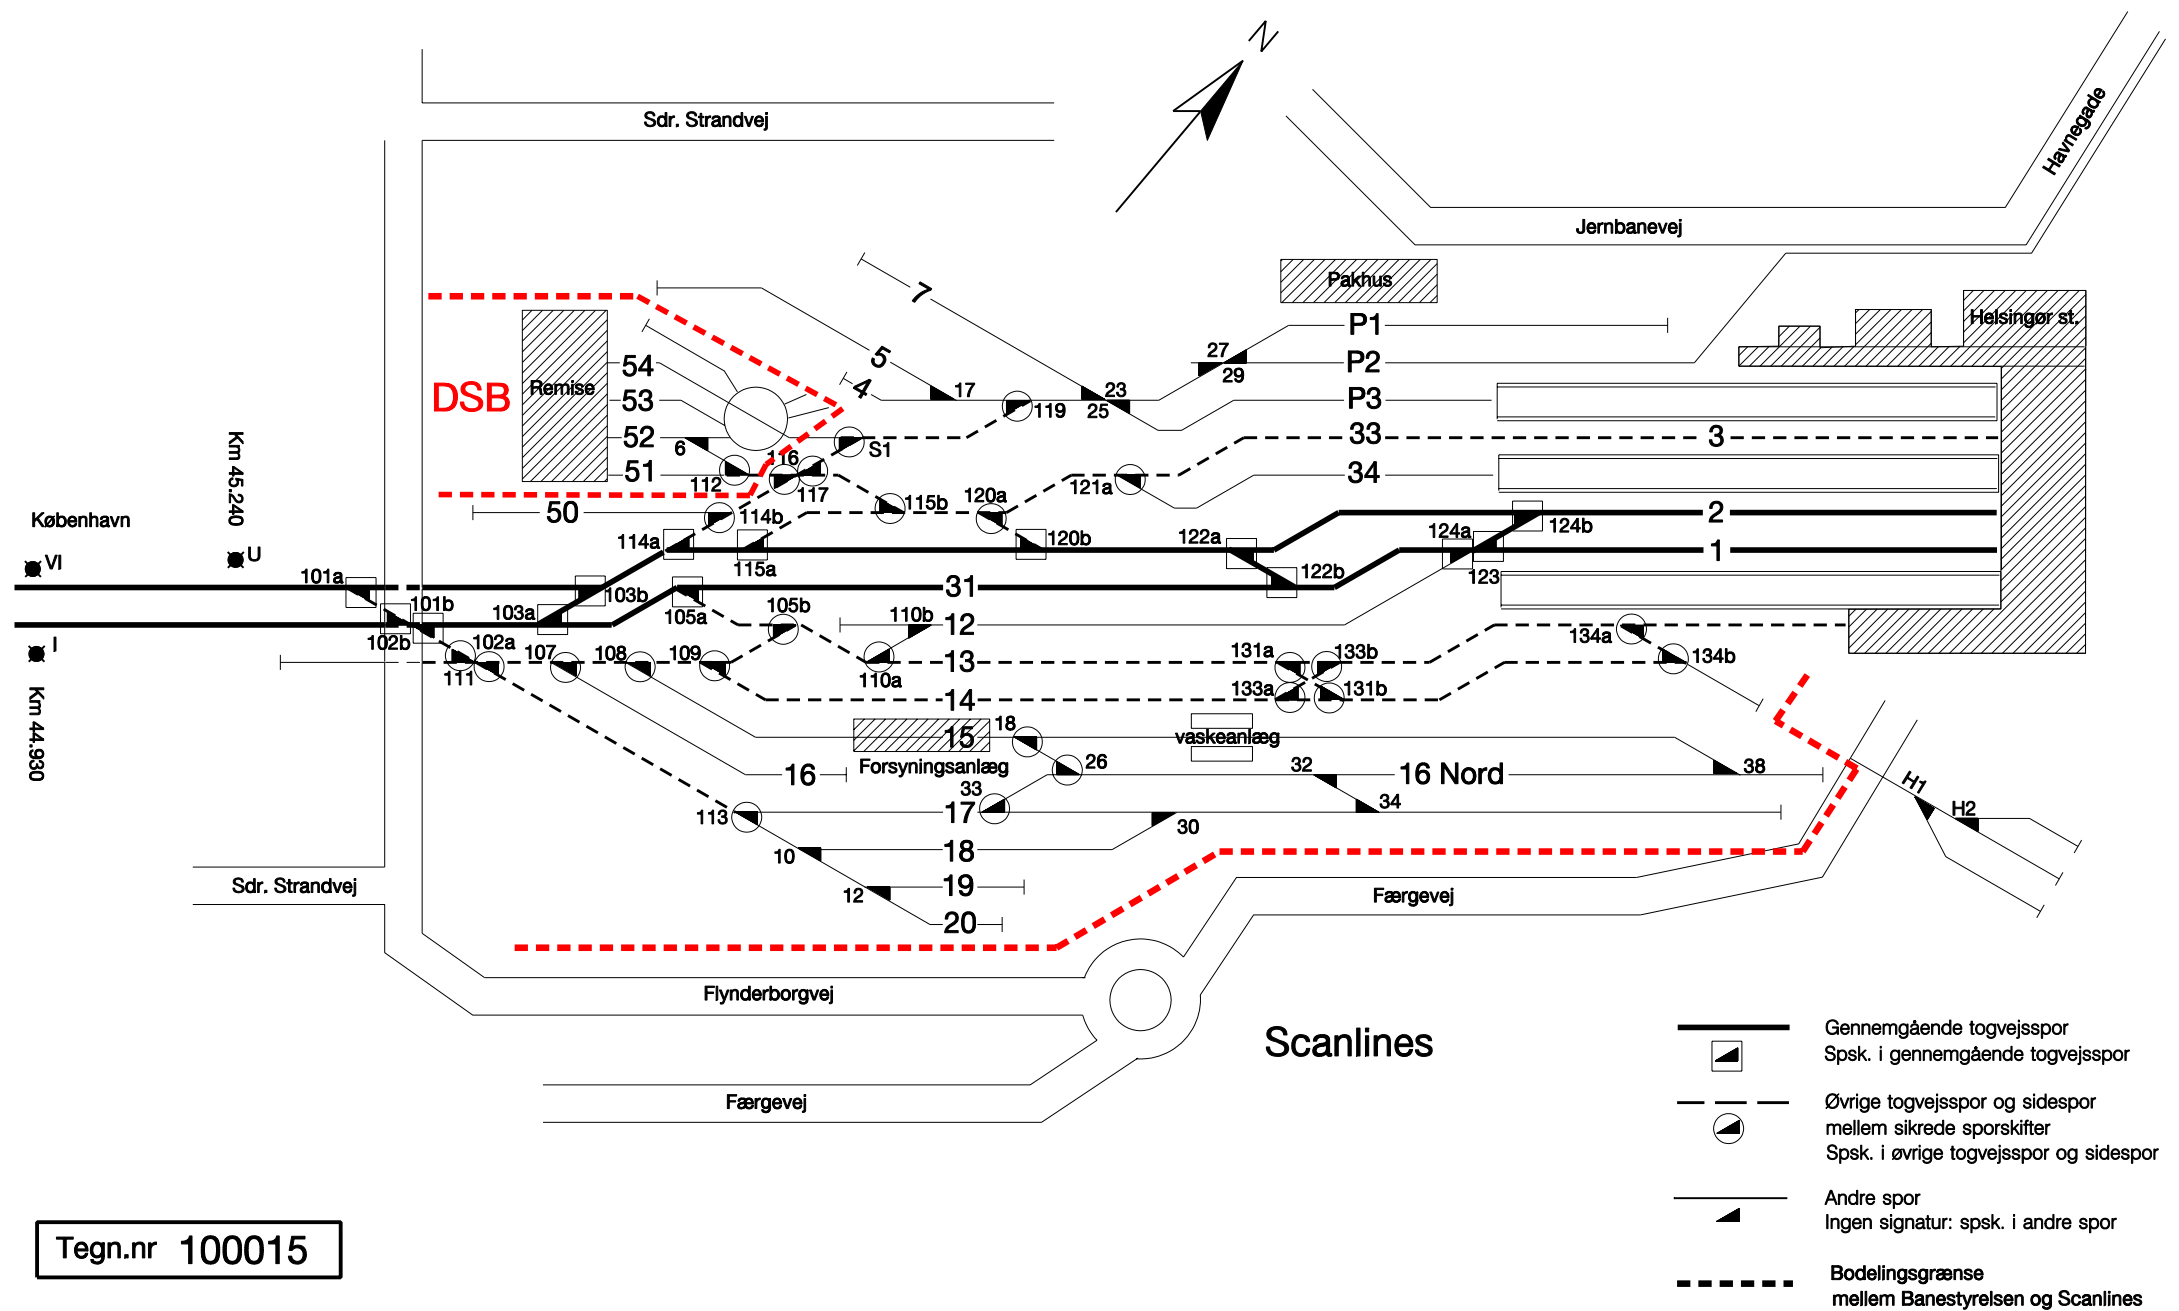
N

Sdr. Strandvej

Havnegade

Jernbanevej

Pakhus

Helsingør st.

DSB

Remise

54
53
52
51
50

7
5
4

17
119
23
25
27
29

P1
P2
P3
33
3
34
2
1
31
12
13
14
15
16
16 Nord
17
18
19
20

6
S1
116
117
112
115b
120a
121a
114b
114a
115a
120b
122a
122b
124a
124b
123

København
VI
U
Km 45.240
I
Km 44.930

101a
101b
102b
102a
103a
103b
105a
105b
110b
110a
111
107
108
109
131a
133b
133a
131b
134a
134b

18
vaskeanlæg
26
38
Forsyningsanlæg
33
32
34
113
30
10
12

H1
H2

Sdr. Strandvej

Færgevej

Flynderborgvej

Færgevej

Scanlines

Gennemgående togvejsspor
Spsk. i gennemgående togvejsspor

Øvrige togvejsspor og sidespor
mellem sikrede sporskifter
Spsk. i øvrige togvejsspor og sidespor

Andre spor
Ingen signatur: spsk. i andre spor

Bodelingsgrænse
mellem Banestyrelsen og Scanlines

Tegn.nr 100015